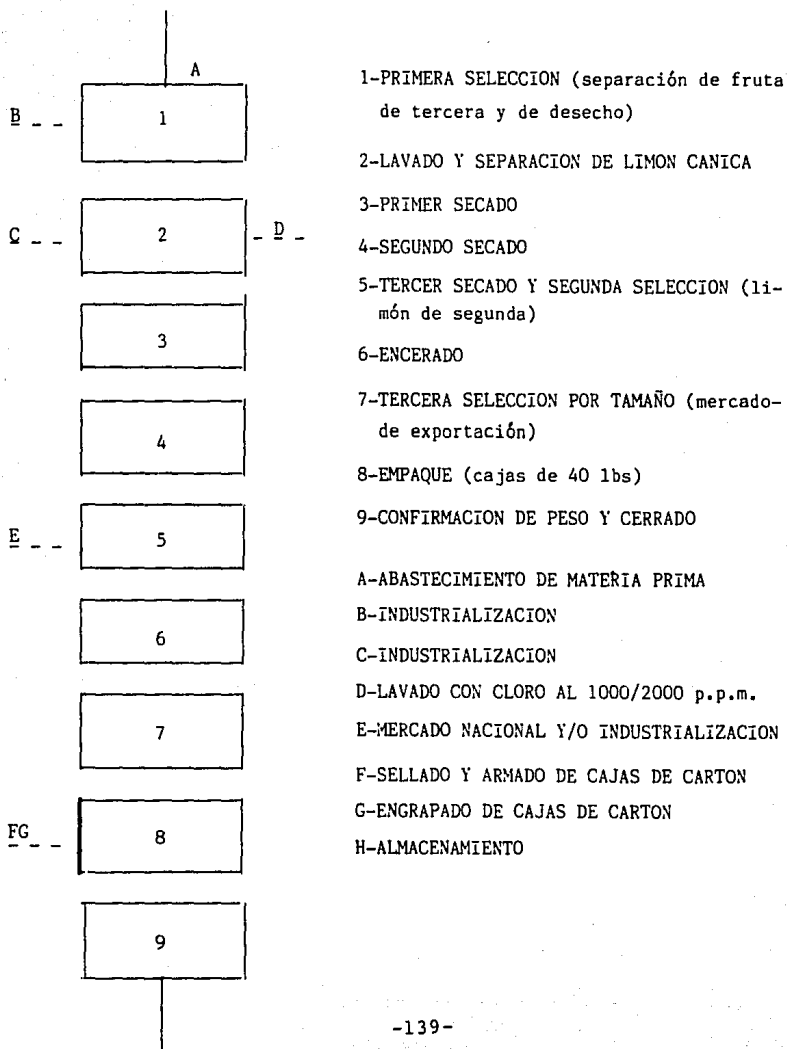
A

B

1

C

2

D

3

4

E

5

6

7

FG

8

9

1-PRIMERA SELECCION (separación de fruta de tercera y de desecho)

2-LAVADO Y SEPARACION DE LIMON CANICA

3-PRIMER SECADO

4-SEGUNDO SECADO

5-TERCER SECADO Y SEGUNDA SELECCION (limón de segunda)

6-ENCERADO

7-TERCERA SELECCION POR TAMAÑO (mercado de exportación)

8-EMPAQUE (cajas de 40 lbs)

9-CONFIRMACION DE PESO Y CERRADO

A-ABASTECIMIENTO DE MATERIA PRIMA

B-INDUSTRIALIZACION

C-INDUSTRIALIZACION

D-LAVADO CON CLORO AL 1000/2000 p.p.m.

E-MERCADO NACIONAL Y/O INDUSTRIALIZACION

F-SELLADO Y ARMADO DE CAJAS DE CARTON

G-ENGRAPADO DE CAJAS DE CARTON

H-ALMACENAMIENTO

-139-